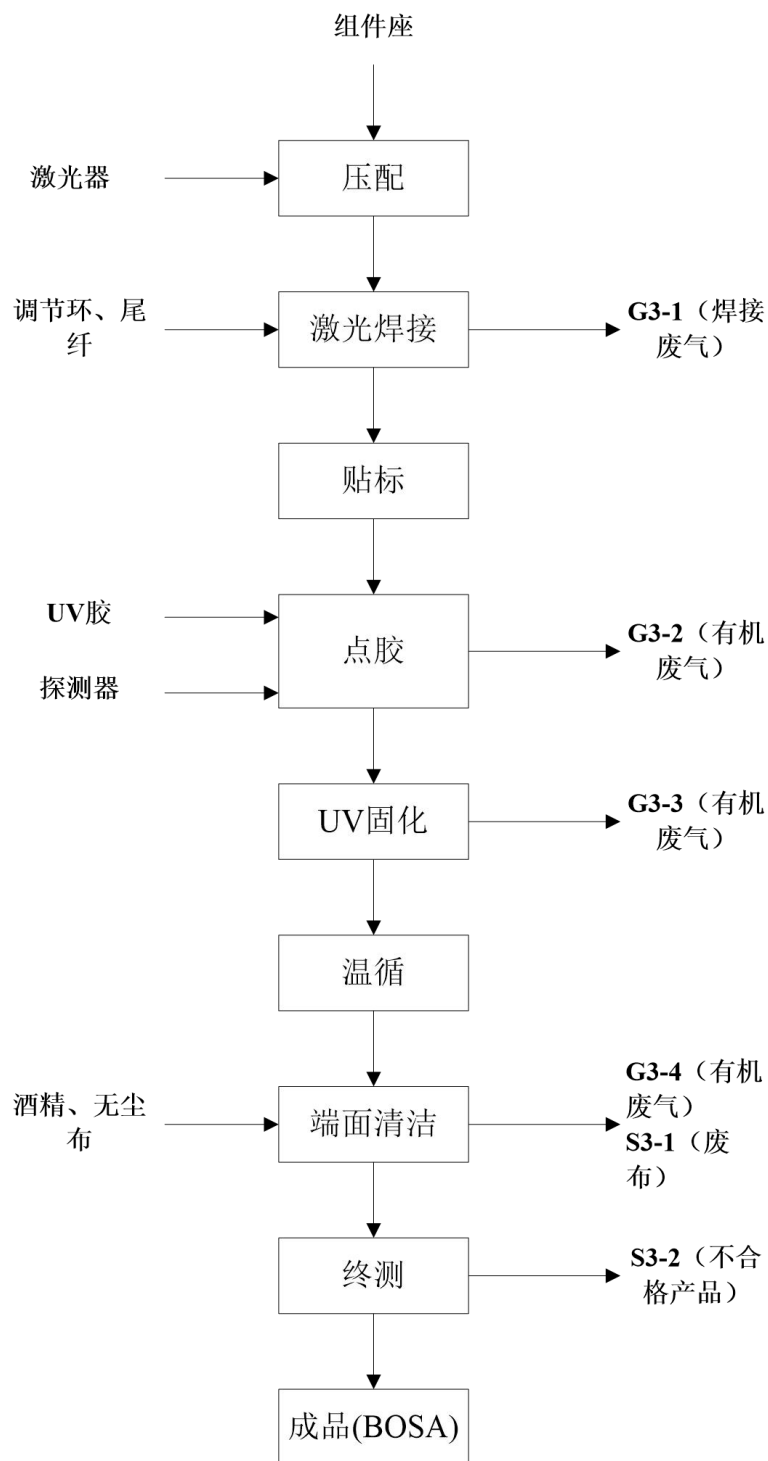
组件座

激光器

压配

调节环、尾纤

激光焊接

G3-1（焊接废气）

贴标

UV胶

探测器

点胶

G3-2（有机废气）

UV固化

G3-3（有机废气）

温循

酒精、无尘布

端面清洁

G3-4（有机废气）
S3-1（废布）

终测

S3-2（不合格产品）

成品(BOSA)